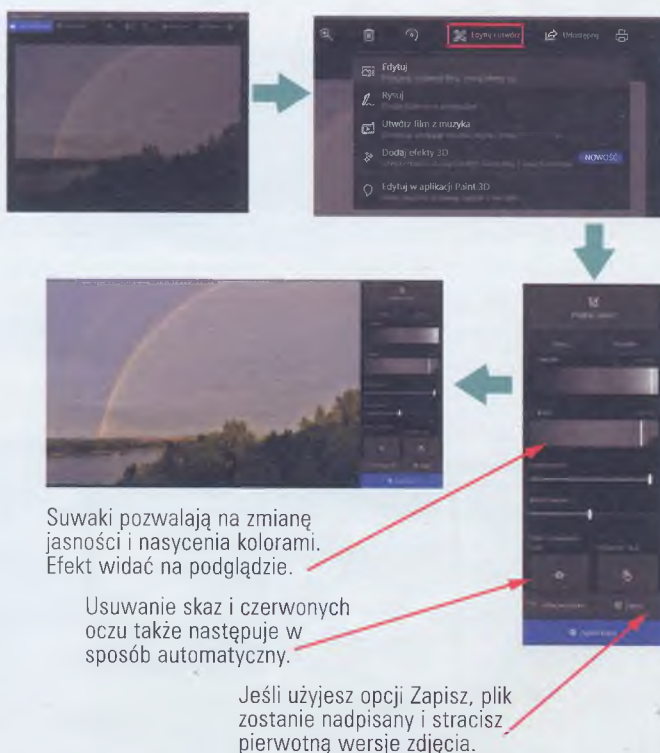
Edytuj i utwórz

Udostępnij

Edytuj

Rysuj

Utwórz film z muzyką

Dodaj efekty 3D

NOWOŚĆ

Edytuj w aplikacji Paint 3D

Suwaki pozwalają na zmianę jasności i nasycenia kolorami. Efekt widać na podglądzie.

Usuwanie skaz i czerwonych oczu także następuje w sposób automatyczny.

Jeśli użyjesz opcji Zapisz, plik zostanie nadpisany i stracisz pierwotną wersję zdjęcia.